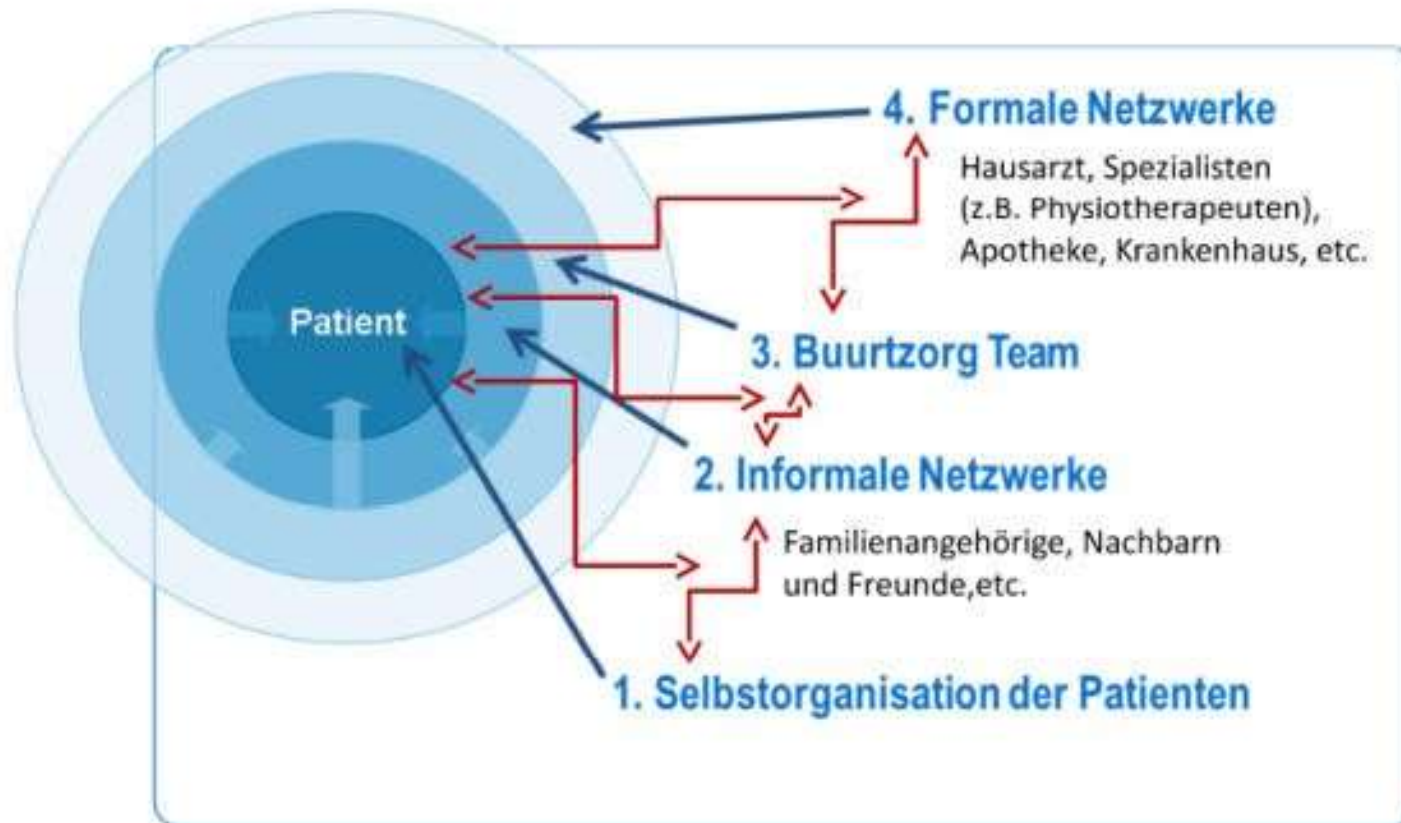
4. Formale Netzwerke

Hausarzt, Spezialisten (z.B. Physiotherapeuten), Apotheke, Krankenhaus, etc.

Patient

3. Buurtzorg Team

2. Informale Netzwerke

Familienangehörige, Nachbarn und Freunde,etc.

1. Selbstorganisation der Patienten